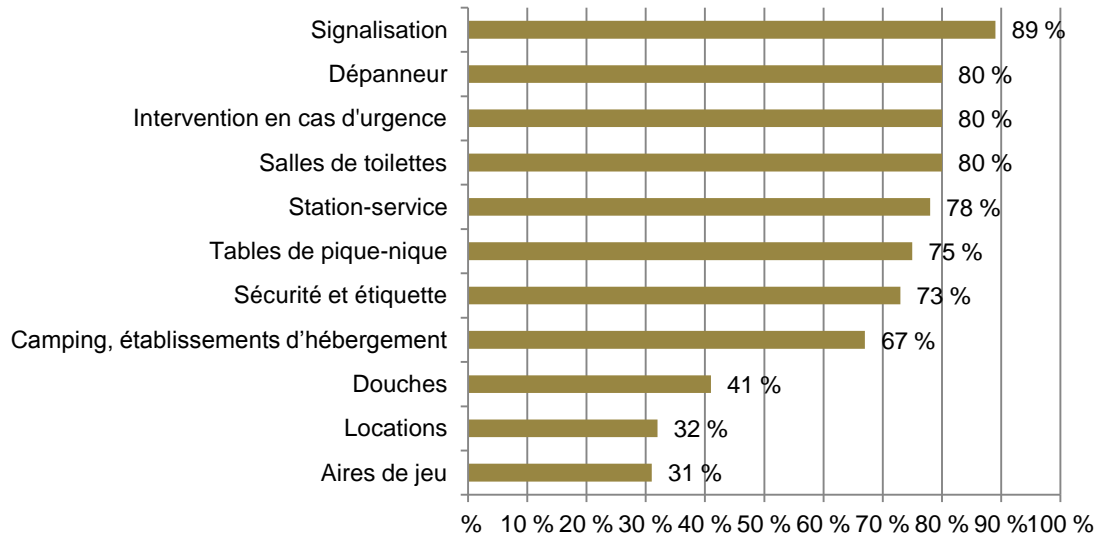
Signalisation 89 %
Dépanneur 80 %
Intervention en cas d'urgence 80 %
Salles de toilettes 80 %
Station-service 78 %
Tables de pique-nique 75 %
Sécurité et étiquette 73 %
Camping, établissements d'hébergement 67 %
Douches 41 %
Locations 32 %
Aires de jeu 31 %

% 10 % 20 % 30 % 40 % 50 % 60 % 70 % 80 % 90 % 100 %